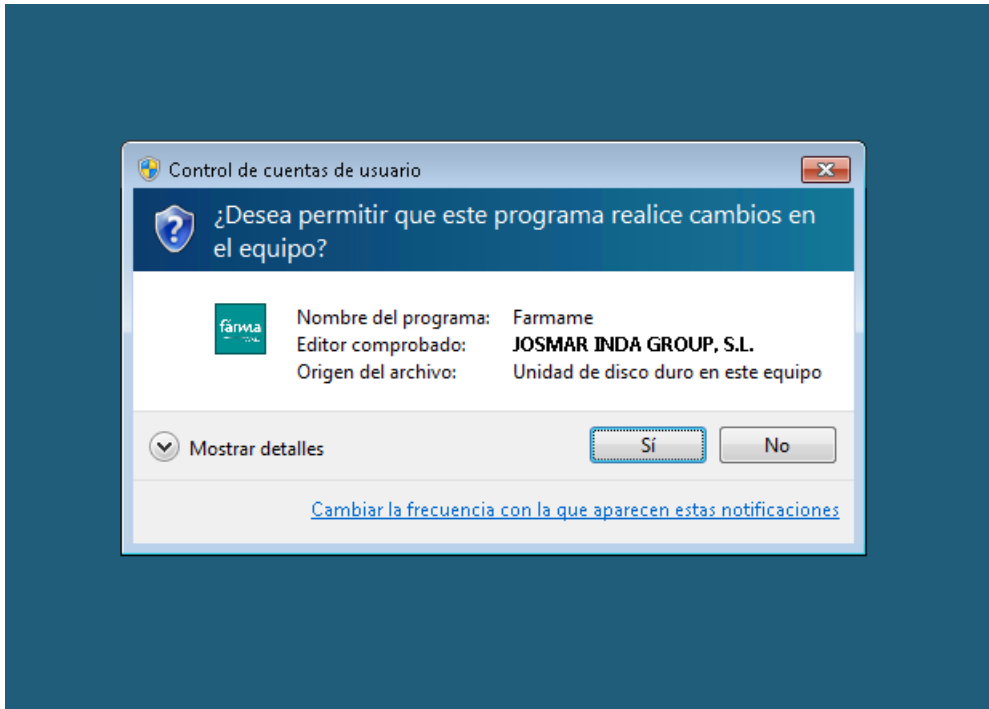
Control de cuentas de usuario

¿Desea permitir que este programa realice cambios en el equipo?

fárma

Nombre del programa: Farmame
Editor comprobado: JOSMAR INDA GROUP, S.L.
Origen del archivo: Unidad de disco duro en este equipo

Mostrar detalles

Sí

No

Cambiar la frecuencia con la que aparecen estas notificaciones